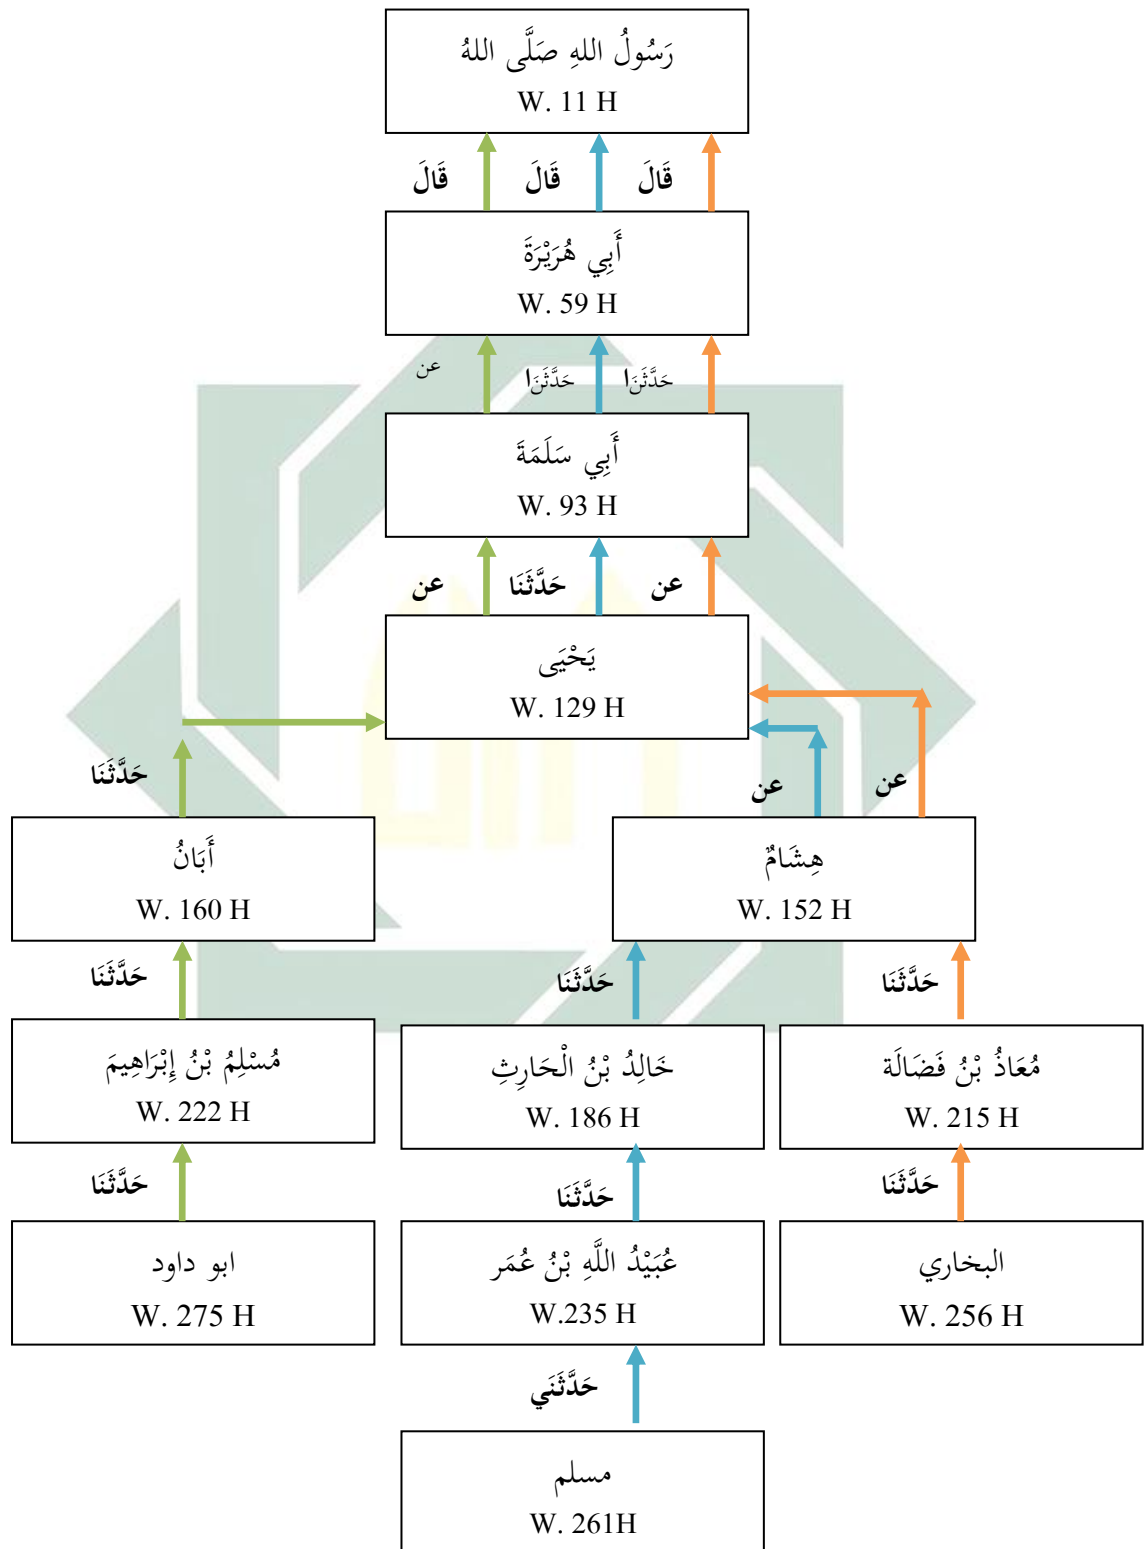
رَسُولُ اللهِ صَلَّى اللهُ
W. 11 H

قَالَ قَالَ قَالَ

أَبِي هُرَيْرَةَ
W. 59 H

عن حَدَّثَنَا حَدَّثَنَا

أَبِي سَلَمَةَ
W. 93 H

عن حَدَّثَنَا عن

يَحْيَى
W. 129 H

حَدَّثَنَا عن عن

أَبَانُ
W. 160 H

هِشَامٌ
W. 152 H

حَدَّثَنَا حَدَّثَنَا حَدَّثَنَا

مُسْلِمُ بْنُ إِبْرَاهِيمَ
W. 222 H

خَالِدُ بْنُ الْحَارِثِ
W. 186 H

مُعَاذُ بْنُ فَضَالَةَ
W. 215 H

حَدَّثَنَا حَدَّثَنَا حَدَّثَنَا

ابو داود
W. 275 H

عُبَيْدُ اللَّهِ بْنُ عُمَر
W.235 H

البخاري
W. 256 H

حَدَّثَنِي

مسلم
W. 261H